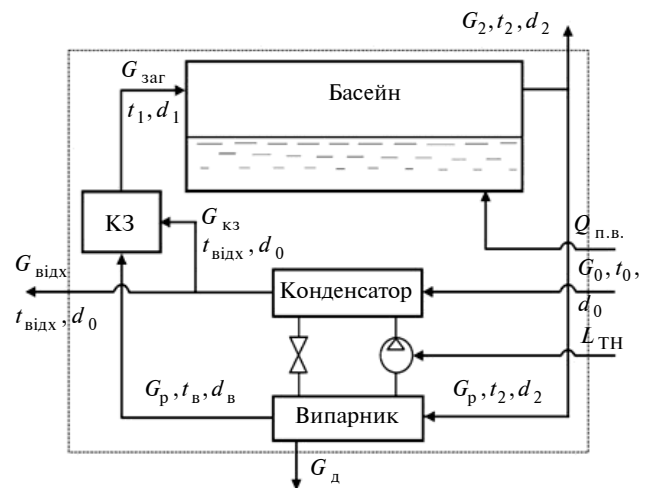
$G_2, t_2, d_2$

$G_{\text{заг}}$
$t_1, d_1$

Басейн

КЗ

$G_{\text{кз}}$
$t_{\text{відх}}, d_0$

$Q_{\text{п.в.}}$

$G_{\text{відх}}$
$t_{\text{відх}}, d_0$

Конденсатор

$G_0, t_0,$
$d_0$

$L_{\text{ТН}}$

$G_{\text{р}}, t_{\text{в}}, d_{\text{в}}$

$G_{\text{р}}, t_2, d_2$

Випарник

$G_{\text{д}}$